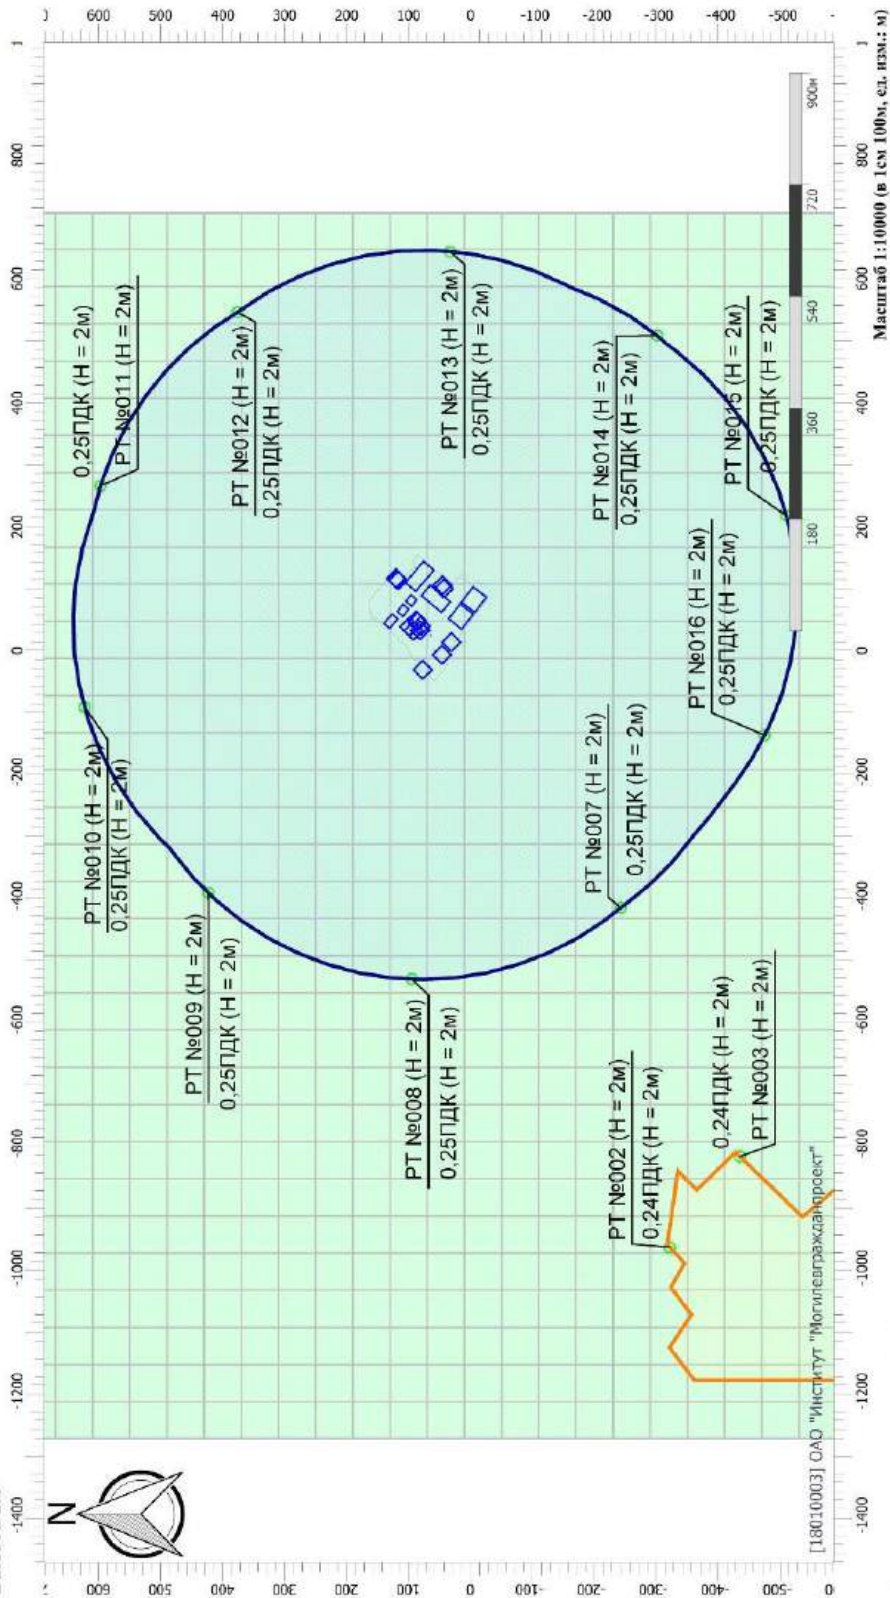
РТ №011 (H = 2м)
0,25ПДК (H = 2м)

РТ №012 (H = 2м)
0,25ПДК (H = 2м)

РТ №013 (H = 2м)
0,25ПДК (H = 2м)

РТ №014 (H = 2м)
0,25ПДК (H = 2м)

РТ №015 (H = 2м)
0,25ПДК (H = 2м)

РТ №016 (H = 2м)
0,25ПДК (H = 2м)

РТ №010 (H = 2м)
0,25ПДК (H = 2м)

РТ №007 (H = 2м)
0,25ПДК (H = 2м)

РТ №009 (H = 2м)
0,25ПДК (H = 2м)

РТ №008 (H = 2м)
0,25ПДК (H = 2м)

РТ №002 (H = 2м)
0,24ПДК (H = 2м)

РТ №003 (H = 2м)
0,24ПДК (H = 2м)

N

[18010003] ОАО "Институт "Могилевгражданпроект"

0 180 360 540 720 900м

Масштаб 1:10000 (в 1см 100м, ед. изм.: м)

600 500 400 300 200 100 0 -100 -200 -300 -400 -500

800 600 400 200 0 -200 -400 -600 -800 -1000 -1200 -1400